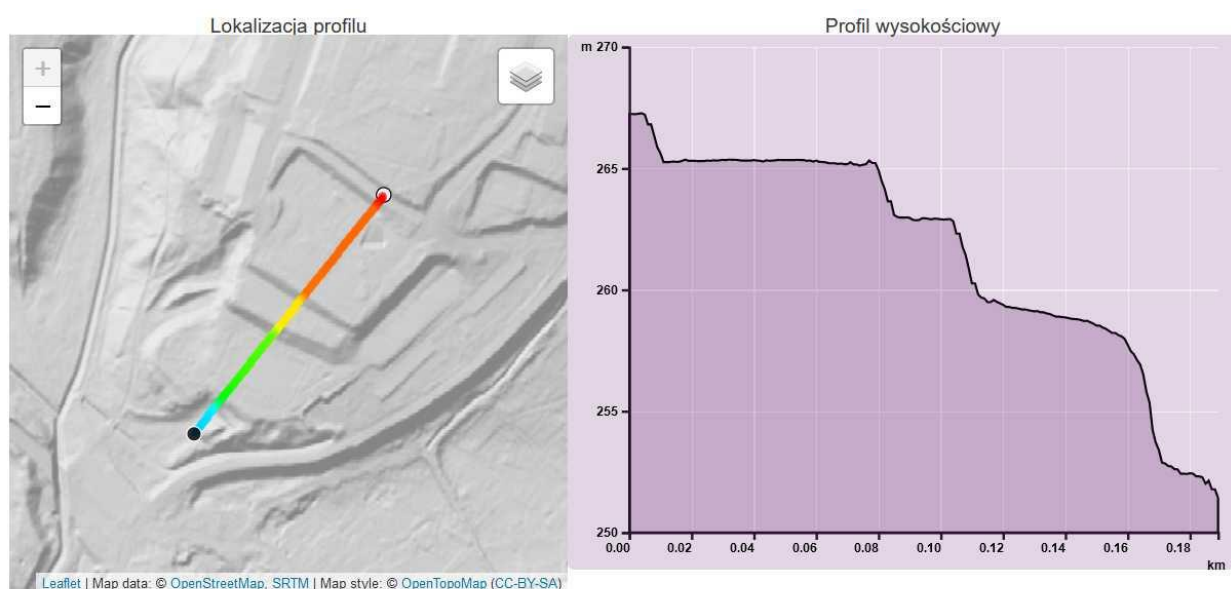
Lokalizacja profilu

+
−

Leaflet | Map data: © OpenStreetMap, SRTM | Map style: © OpenTopoMap (CC-BY-SA)

Profil wysokościowy

m 270
265
260
255
250

0.00 0.02 0.04 0.06 0.08 0.10 0.12 0.14 0.16 0.18
km